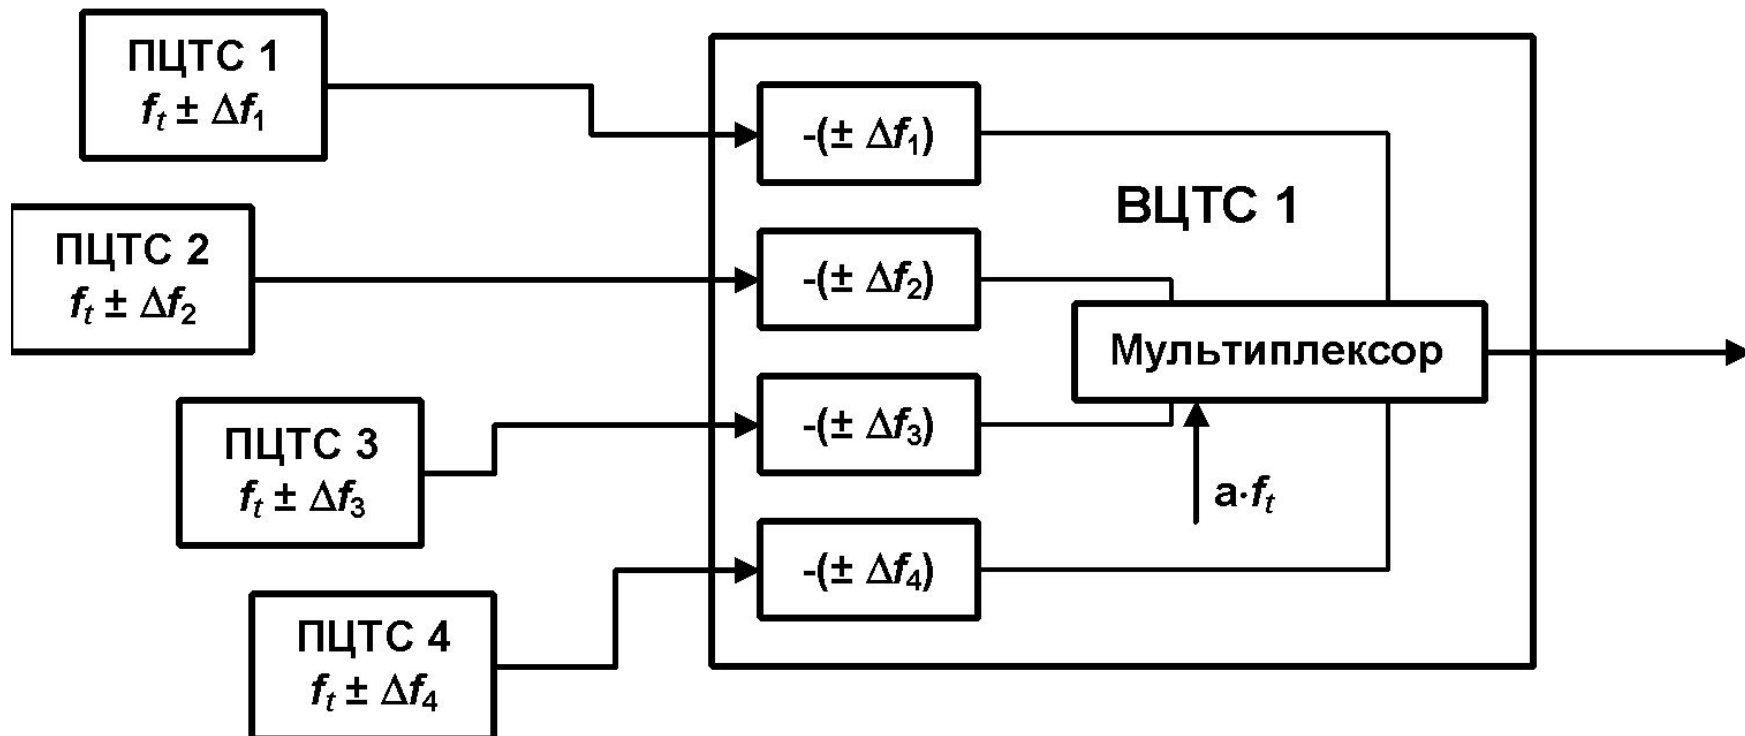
ПЦТС 1
$f_t \pm \Delta f_1$

ПЦТС 2
$f_t \pm \Delta f_2$

ПЦТС 3
$f_t \pm \Delta f_3$

ПЦТС 4
$f_t \pm \Delta f_4$

$-(\pm \Delta f_1)$

$-(\pm \Delta f_2)$

$-(\pm \Delta f_3)$

$-(\pm \Delta f_4)$

ВЦТС 1

Мультиплексор

$a \cdot f_t$